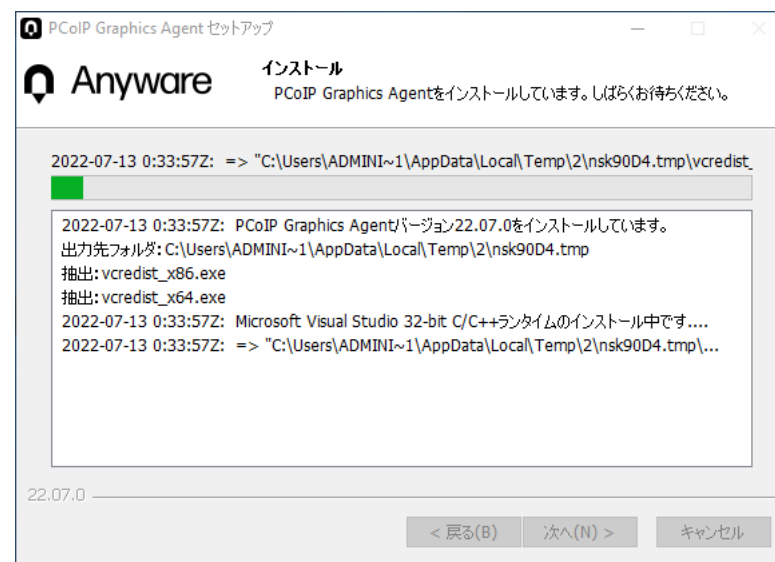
PCoIP Graphics Agent セットアップ

Anyware

インストール
PCoIP Graphics Agentをインストールしています。しばらくお待ちください。

2022-07-13 0:33:57Z: => "C:\Users\ADMINI~1\AppData\Local\Temp\2\nsk90D4.tmp\vcredist_

2022-07-13 0:33:57Z: PCoIP Graphics Agentバージョン22.07.0をインストールしています。
出力先フォルダ: C:\Users\ADMINI~1\AppData\Local\Temp\2\nsk90D4.tmp
抽出: vcredist_x86.exe
抽出: vcredist_x64.exe
2022-07-13 0:33:57Z: Microsoft Visual Studio 32-bit C/C++ランタイムのインストール中です....
2022-07-13 0:33:57Z: => "C:\Users\ADMINI~1\AppData\Local\Temp\2\nsk90D4.tmp\...

22.07.0

< 戻る(B) 次へ(N) > キャンセル